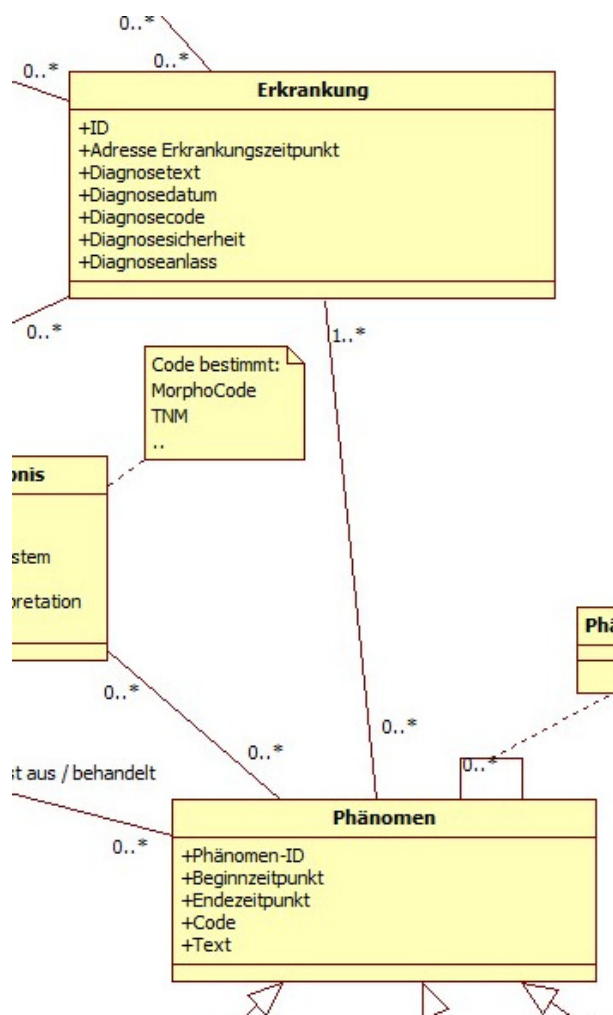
0..*

0..*

0..*

Erkrankung

+ID
+Adresse Erkrankungszeitpunkt
+Diagnosetext
+Diagnosedatum
+Diagnosecode
+Diagnosesicherheit
+Diagnoseanlass

0..*

1..*

Code bestimmt:
MorphoCode
TNM
..

onis

stem

oretation

Phä

0..*

0..*

0..*

0..*

t aus / behandelt

0..*

Phänomen

+Phänomen-ID
+Beginnzeitpunkt
+Endezeitpunkt
+Code
+Text